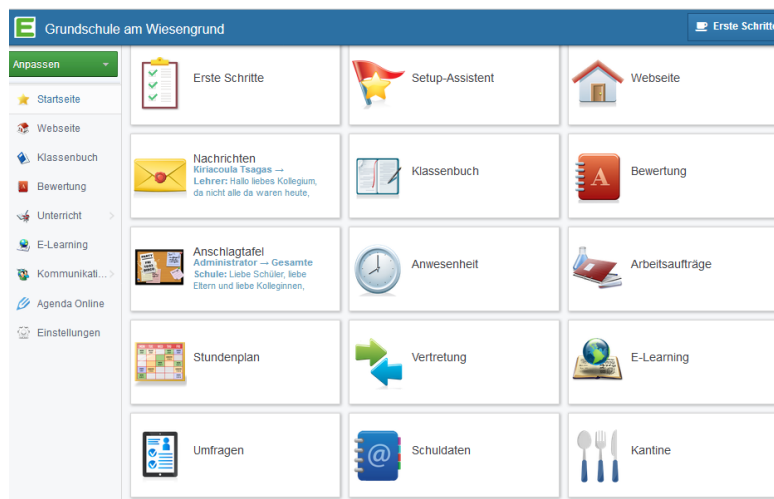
E Grundschule am Wiesengrund

Erste Schritte

Anpassen

Startseite
Webseite
Klassenbuch
Bewertung
Unterricht
E-Learning
Kommunikati...
Agenda Online
Einstellungen

Erste Schritte

Setup-Assistent

Webseite

Nachrichten
Kiriacoula Tsagas → Lehrer: Hallo liebes Kollegium, da nicht alle da waren heute,

Klassenbuch

Bewertung

Anschlagtafel
Administrator → Gesamte Schule: Liebe Schüler, liebe Eltern und liebe Kolleginnen,

Anwesenheit

Arbeitsaufträge

Stundenplan

Vertretung

E-Learning

Umfragen

Schuldaten

Kantine